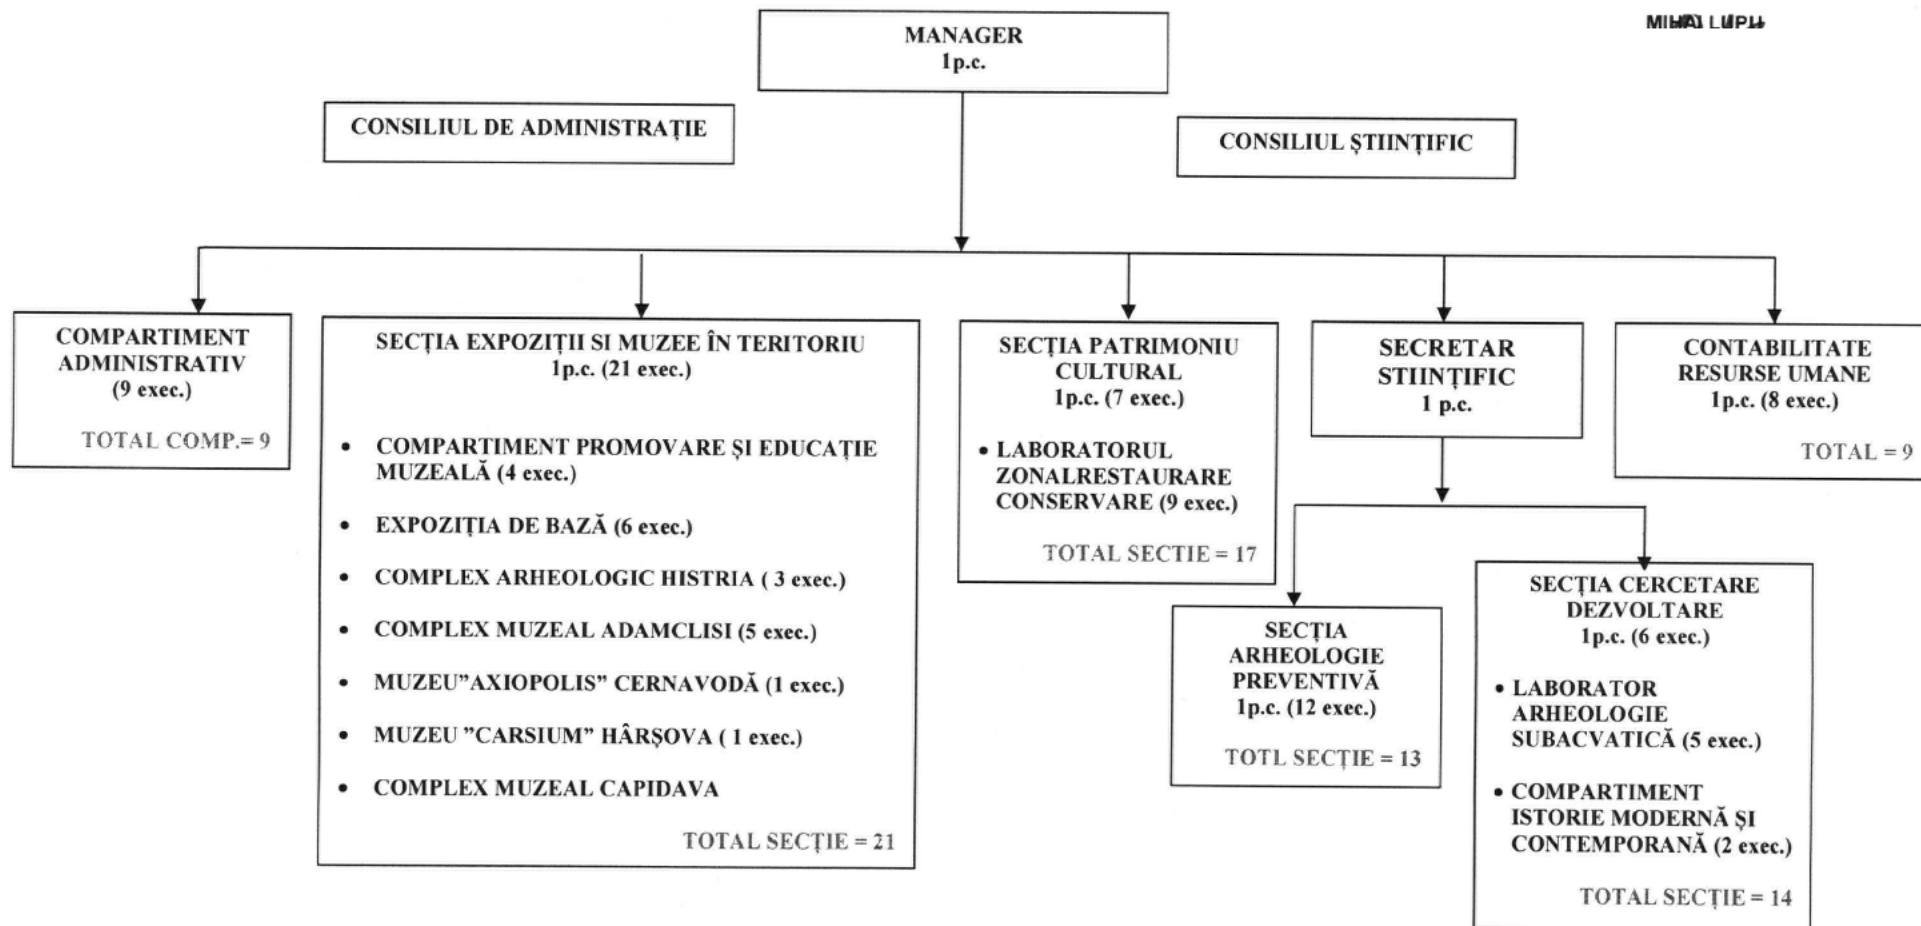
MIHAI LUPU

MANAGER
1p.c.

CONSILIUL DE ADMINISTRAȚIE

CONSILIUL ȘTIINȚIFIC

COMPARTIMENT ADMINISTRATIV
(9 exec.)
TOTAL COMP.= 9

SECȚIA EXPOZIȚII SI MUZEE ÎN TERITORIU
1p.c. (21 exec.)

- COMPARTIMENT PROMOVARE ȘI EDUCAȚIE MUZEALĂ (4 exec.)
- EXPOZIȚIA DE BAZĂ (6 exec.)
- COMPLEX ARHEOLOGIC HISTRIA ( 3 exec.)
- COMPLEX MUZEAL ADAMCLISI (5 exec.)
- MUZEU"AXIOPOLIS" CERNAVODĂ (1 exec.)
- MUZEU "CARSIUM" HÂRȘOVA ( 1 exec.)
- COMPLEX MUZEAL CAPIDAVA

TOTAL SECȚIE = 21

SECȚIA PATRIMONIU CULTURAL
1p.c. (7 exec.)

- LABORATORUL ZONALRESTAURARE CONSERVARE (9 exec.)

TOTAL SECTIE = 17

SECRETAR STIINȚIFIC
1 p.c.

CONTABILITATE RESURSE UMANE
1p.c. (8 exec.)
TOTAL = 9

SECȚIA ARHEOLOGIE PREVENTIVĂ
1p.c. (12 exec.)
TOTL SECȚIE = 13

SECȚIA CERCETARE DEZVOLTARE
1p.c. (6 exec.)

- LABORATOR ARHEOLOGIE SUBACVATICĂ (5 exec.)
- COMPARTIMENT ISTORIE MODERNĂ ȘI CONTEMPORANĂ (2 exec.)

TOTAL SECȚIE = 14